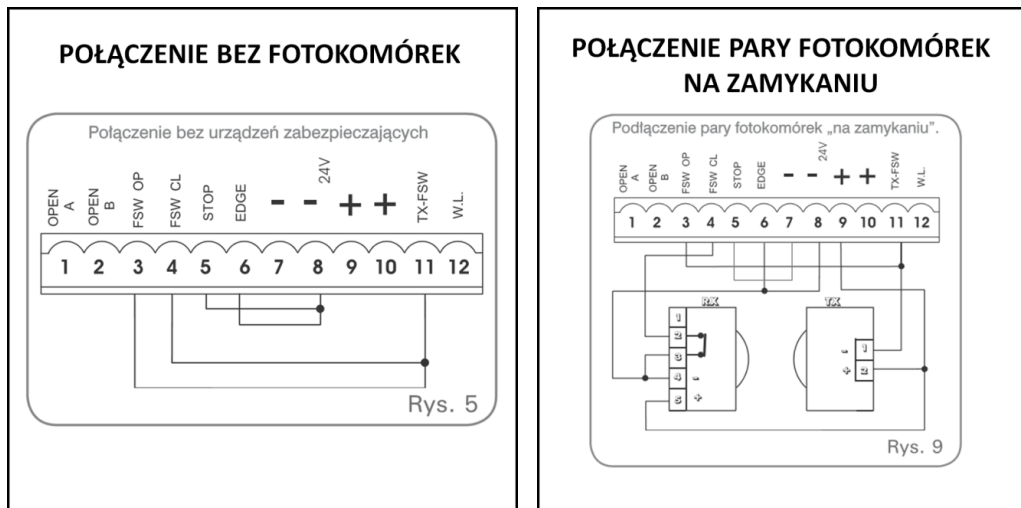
POŁĄCZENIE BEZ FOTOKOMÓREK

Połączenie bez urządzeń zabezpieczających

OPEN A
OPEN B
FSW OP
FSW CL
STOP
EDGE
- -
24V
+ +
TX-FSW
W.L.

1 2 3 4 5 6 7 8 9 10 11 12

Rys. 5

POŁĄCZENIE PARY FOTOKOMÓREK NA ZAMYKANIU

Podłączenie pary fotokomórek „na zamykaniu".

OPEN A
OPEN B
FSW OP
FSW CL
STOP
EDGE
- -
24V
+ +
TX-FSW
W.L.

1 2 3 4 5 6 7 8 9 10 11 12

RX
1
2
3
4 -
5 +

TX
1 -
2 +

Rys. 9